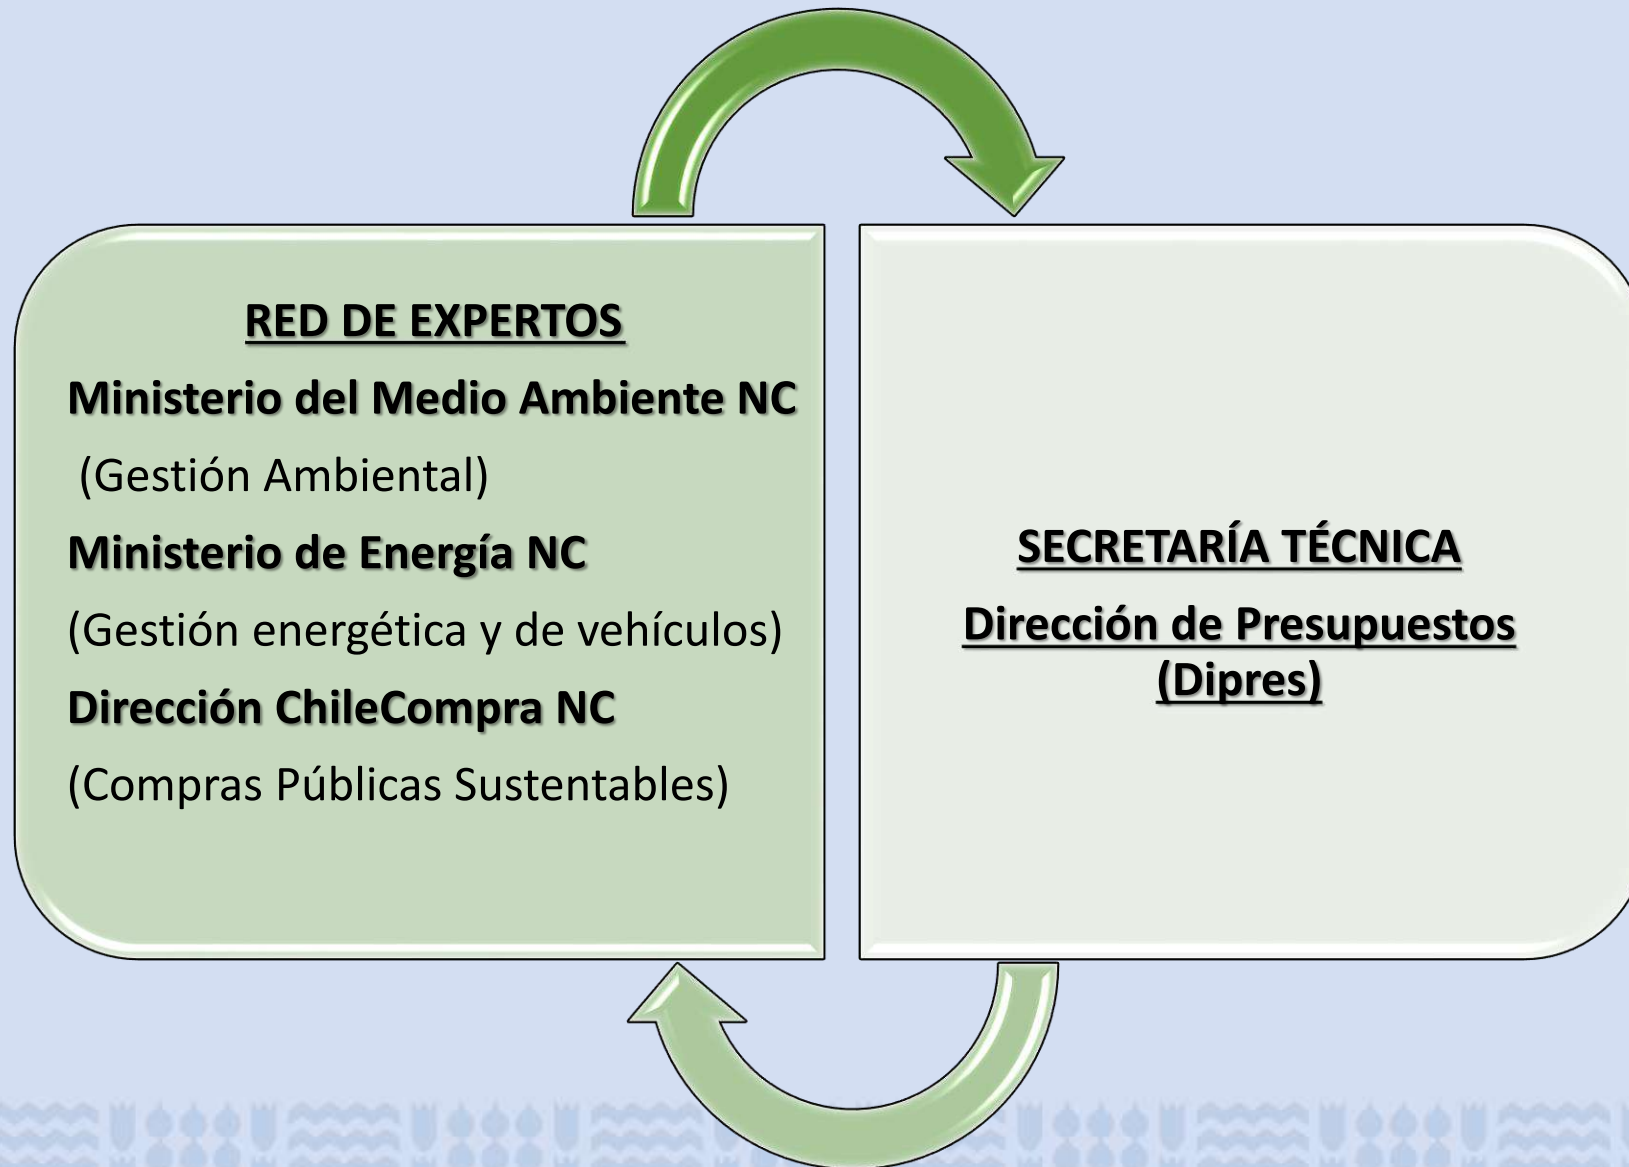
RED DE EXPERTOS

Ministerio del Medio Ambiente NC

(Gestión Ambiental)

Ministerio de Energía NC

(Gestión energética y de vehículos)

Dirección ChileCompra NC

(Compras Públicas Sustentables)

SECRETARÍA TÉCNICA

Dirección de Presupuestos (Dipres)